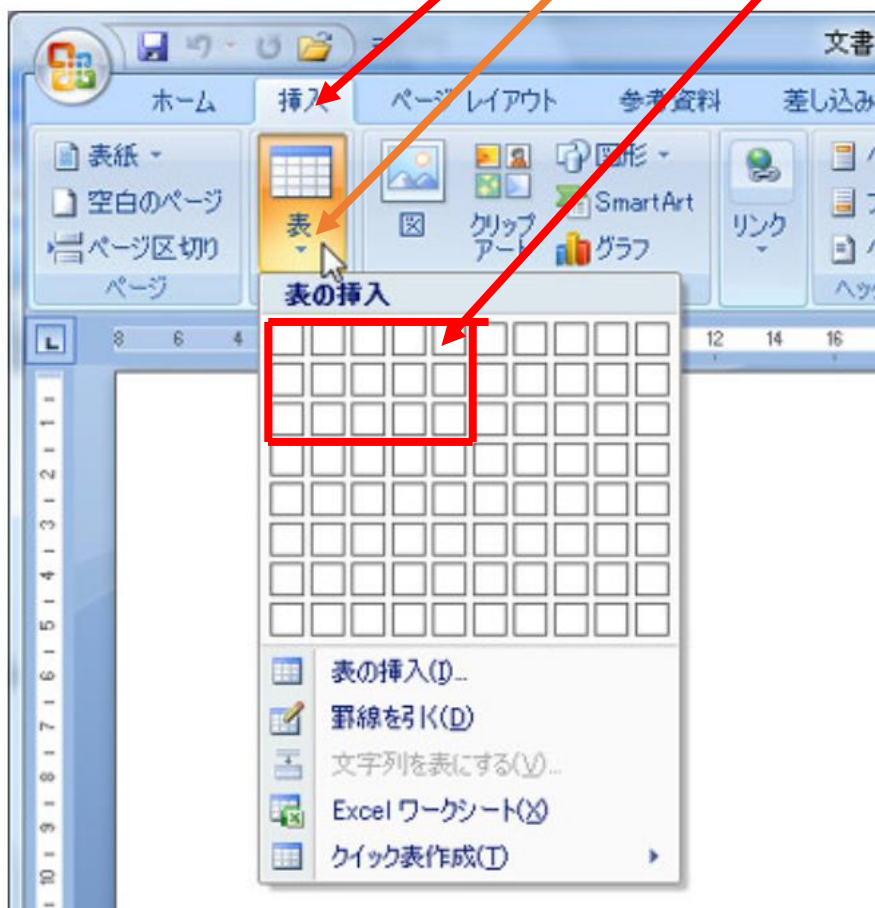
文書

ホーム
挿入
ページレイアウト
参考資料
差し込み

表紙
空白のページ
ページ区切り
ページ

表

図
クリップアート
図形
SmartArt
グラフ
リンク

表の挿入

8 6 4
12 14 16

表の挿入(I)...
罫線を引く(D)
文字列を表にする(V)...
Excel ワークシート(X)
クイック表作成(T)